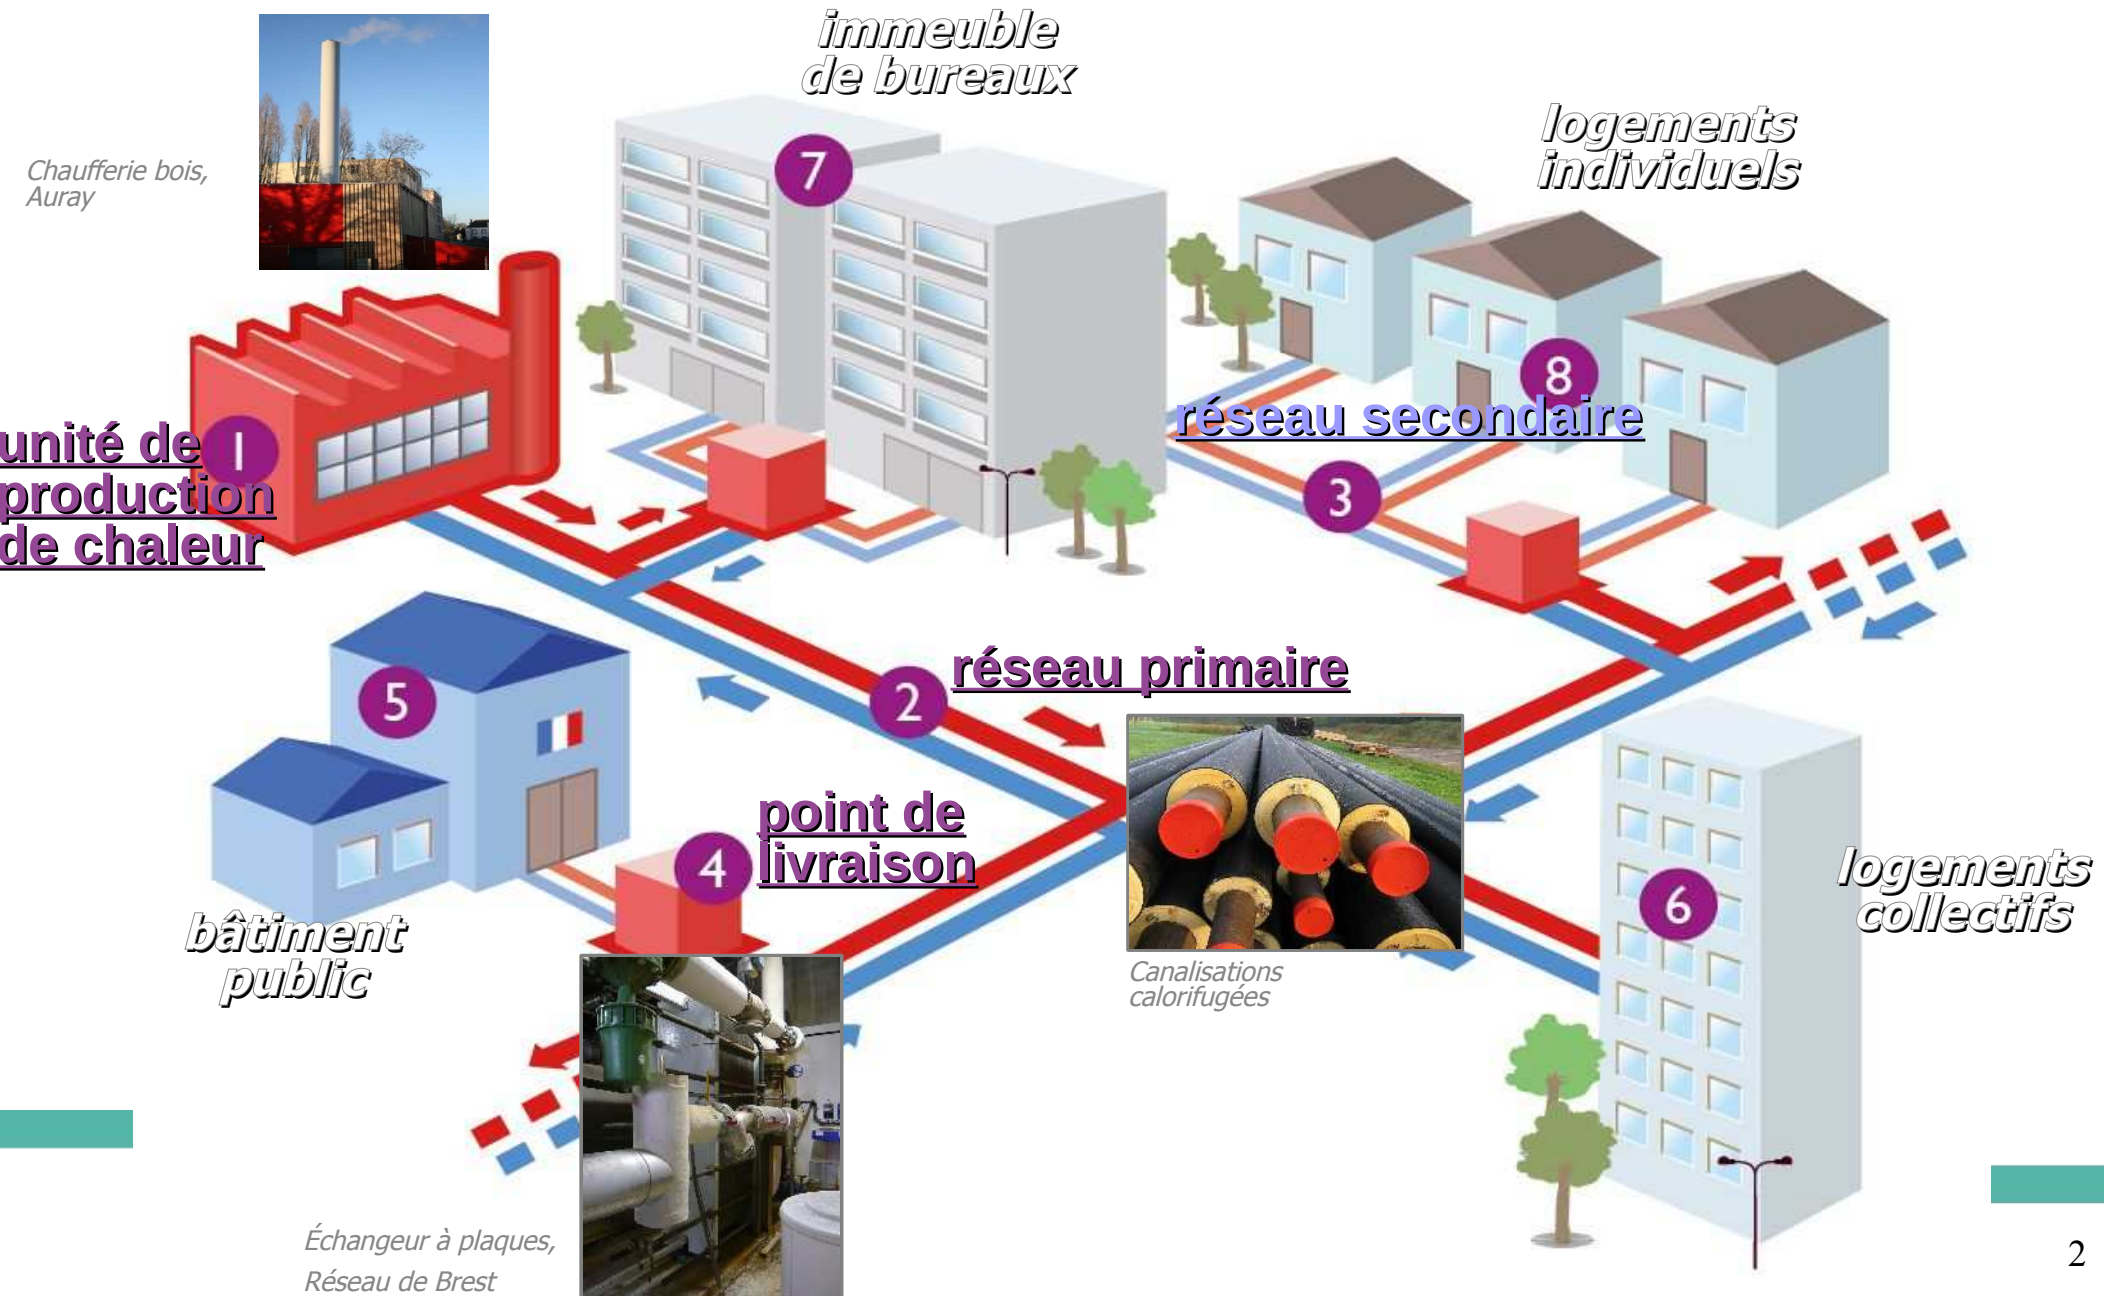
immeuble de bureaux

Chaufferie bois, Auray

7

logements individuels

8

réseau secondaire

unité de production de chaleur

1

3

réseau primaire

2

5

point de livraison

4

logements collectifs

6

bâtiment public

Canalisations calorifugées

Échangeur à plaques, Réseau de Brest

2